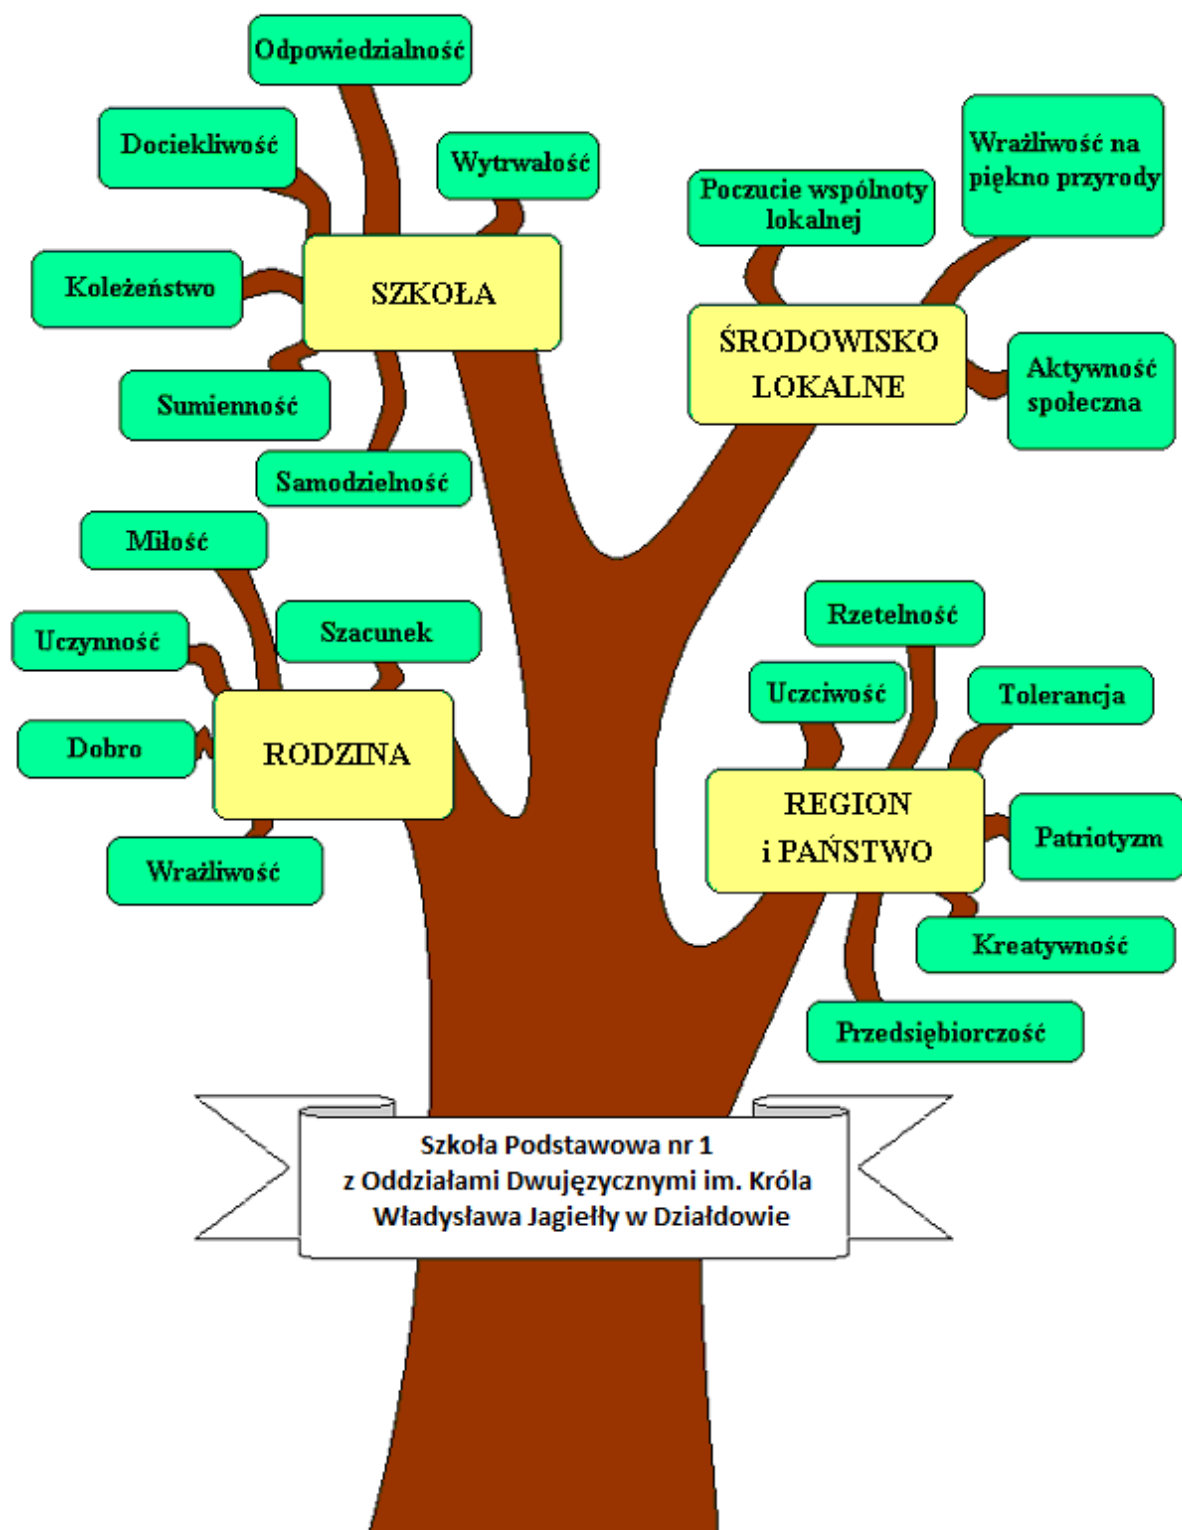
Odpowiedzialność

Dociekliwość

Wytrwałość

Koleżeństwo

SZKOŁA

Sumienność

Samodzielność

Poczucie wspólnoty lokalnej

Wrażliwość na piękno przyrody

ŚRODOWISKO LOKALNE

Aktywność społeczna

Miłość

Uczynność

Szacunek

Dobro

RODZINA

Wrażliwość

Rzetelność

Uczciwość

Tolerancja

REGION i PAŃSTWO

Patriotyzm

Kreatywność

Przedsiębiorczość

Szkoła Podstawowa nr 1 z Oddziałami Dwujęzycznymi im. Króla Władysława Jagiełły w Działdowie